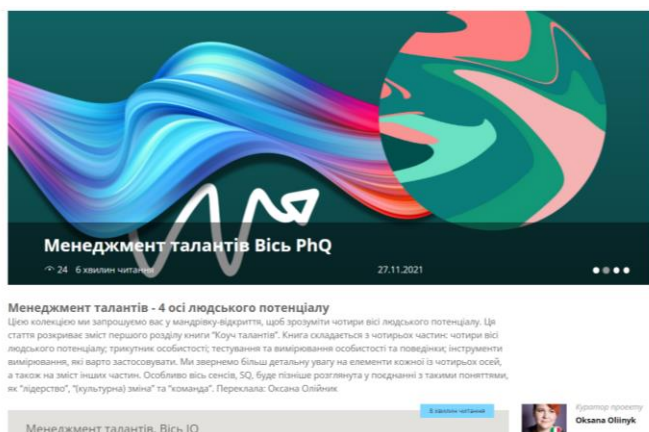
Менеджмент талантів Вісь PhQ

24 6 хвилин читання 27.11.2021

Менеджмент талантів - 4 осі людського потенціалу

Цією колекцією ми запрошуємо вас у мандрівку-відкриття, щоб зрозуміти чотири вісі людського потенціалу. Ця стаття розкриває зміст першого розділу книги "Коуч талантів". Книга складається з чотирьох частин: чотири вісі людського потенціалу; трикутник особистості; тестування та вимірювання особистості та поведінки; інструменти вимірювання, які варто застосовувати. Ми звернемо більш детальну увагу на елементи кожної із чотирьох осей, а також на зміст інших частин. Особливо вісь сенсів, SQ, буде пізніше розглянута у поєднанні з такими поняттями, як "лідерство", "(культурна) зміна" та "команда". Переклала: Оксана Олійник

8 хвилин читання

Менеджмент талантів. Вісь IQ

Куратор проекту
Oksana Oliinyk